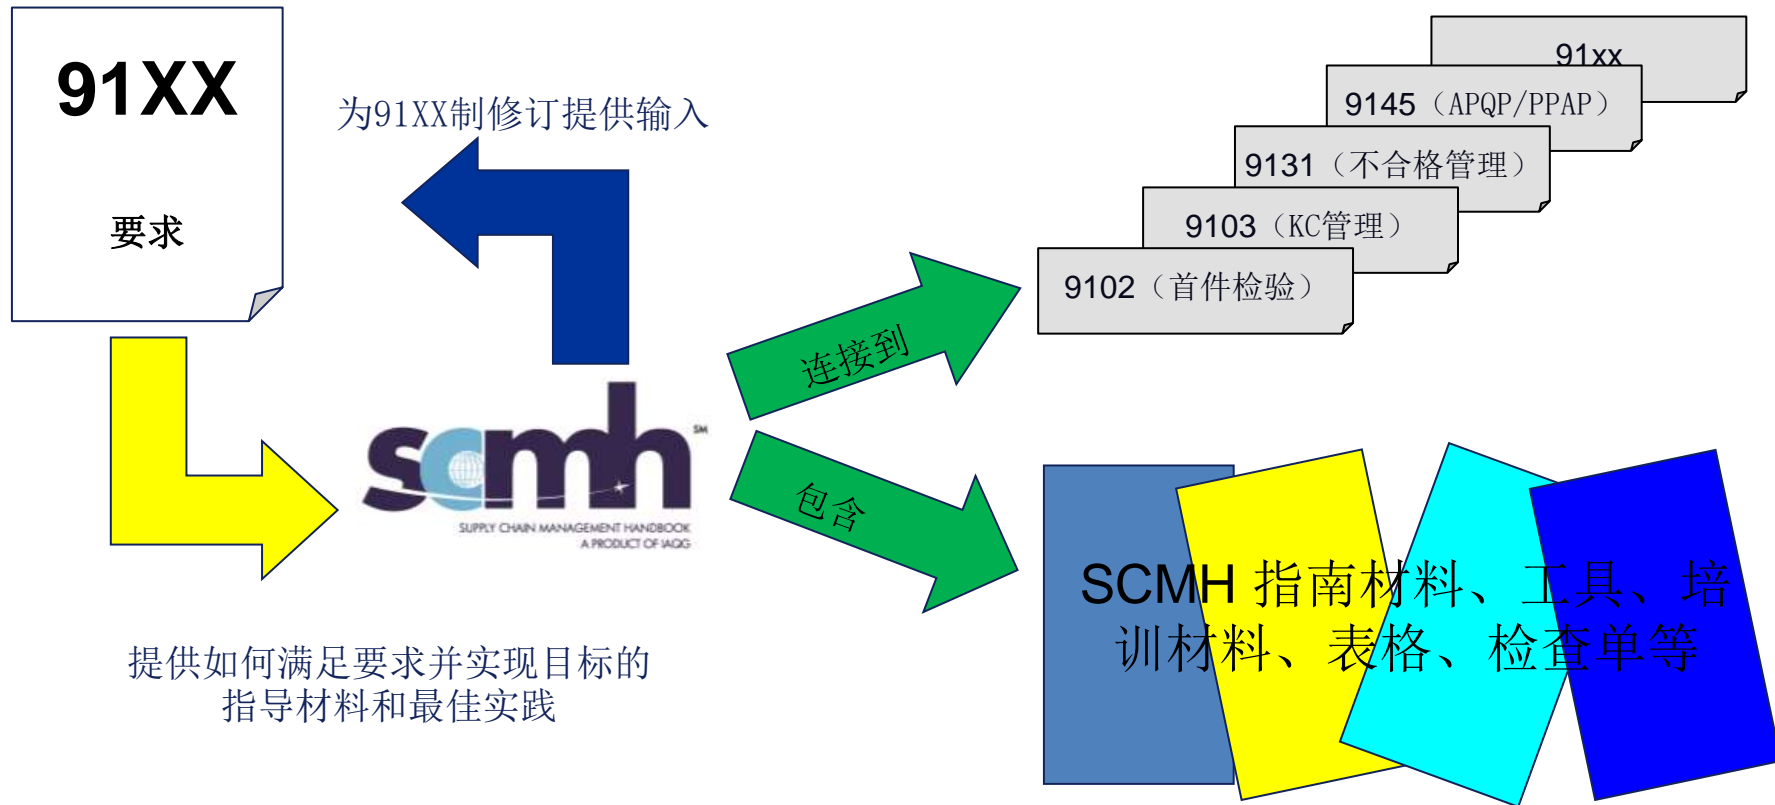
91XX

要求

为91XX制修订提供输入

scmh SM
SUPPLY CHAIN MANAGEMENT HANDBOOK
A PRODUCT OF IAQG

提供如何满足要求并实现目标的指导材料和最佳实践

连接到

包含

91xx

9145（APQP/PPAP）

9131（不合格管理）

9103（KC管理）

9102（首件检验）

SCMH 指南材料、工具、培训材料、表格、检查单等